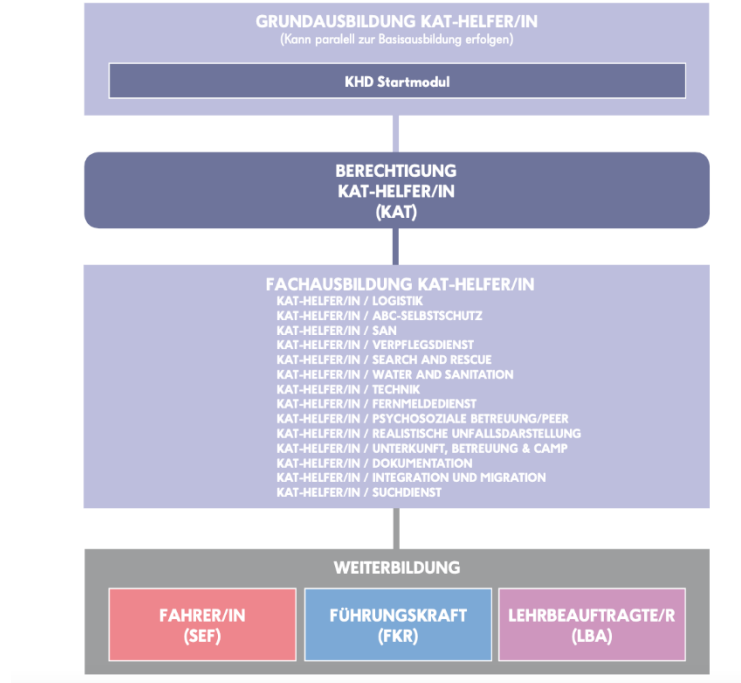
GRUNDAUSBILDUNG KAT-HELFER/IN
(Kann paralell zur Basisausbildung erfolgen)

KHD Startmodul

BERECHTIGUNG
KAT-HELFER/IN
(KAT)

FACHAUSBILDUNG KAT-HELFER/IN
KAT-HELFER/IN / LOGISTIK
KAT-HELFER/IN / ABC-SELBSTSCHUTZ
KAT-HELFER/IN / SAN
KAT-HELFER/IN / VERPFLEGSDIENST
KAT-HELFER/IN / SEARCH AND RESCUE
KAT-HELFER/IN / WATER AND SANITATION
KAT-HELFER/IN / TECHNIK
KAT-HELFER/IN / FERNMELDEDIENST
KAT-HELFER/IN / PSYCHOSOZIALE BETREUUNG/PEER
KAT-HELFER/IN / REALISTISCHE UNFALLSDARSTELLUNG
KAT-HELFER/IN / UNTERKUNFT, BETREUUNG & CAMP
KAT-HELFER/IN / DOKUMENTATION
KAT-HELFER/IN / INTEGRATION UND MIGRATION
KAT-HELFER/IN / SUCHDIENST

WEITERBILDUNG

FAHRER/IN
(SEF)

FÜHRUNGSKRAFT
(FKR)

LEHRBEAUFTRAGTE/R
(LBA)